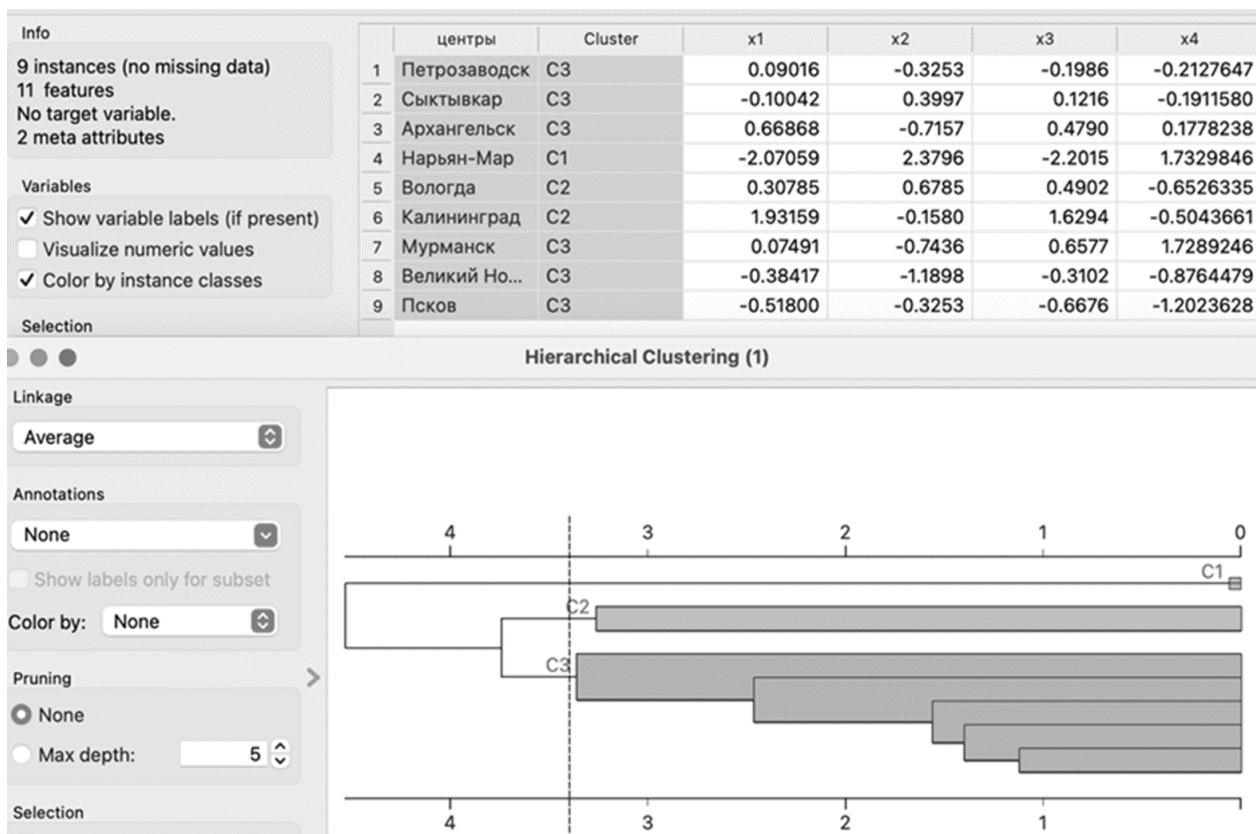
Info

9 instances (no missing data)
11 features
No target variable.
2 meta attributes

Variables

✓ Show variable labels (if present)

Visualize numeric values

✓ Color by instance classes

Selection

| | центры | Cluster | x1 | x2 | x3 | x4 |
|---|---|---|---|---|---|---|
| 1 | Петрозаводск | C3 | 0.09016 | -0.3253 | -0.1986 | -0.2127647 |
| 2 | Сыктывкар | C3 | -0.10042 | 0.3997 | 0.1216 | -0.1911580 |
| 3 | Архангельск | C3 | 0.66868 | -0.7157 | 0.4790 | 0.1778238 |
| 4 | Нарьян-Мар | C1 | -2.07059 | 2.3796 | -2.2015 | 1.7329846 |
| 5 | Вологда | C2 | 0.30785 | 0.6785 | 0.4902 | -0.6526335 |
| 6 | Калининград | C2 | 1.93159 | -0.1580 | 1.6294 | -0.5043661 |
| 7 | Мурманск | C3 | 0.07491 | -0.7436 | 0.6577 | 1.7289246 |
| 8 | Великий Но... | C3 | -0.38417 | -1.1898 | -0.3102 | -0.8764479 |
| 9 | Псков | C3 | -0.51800 | -0.3253 | -0.6676 | -1.2023628 |

Hierarchical Clustering (1)

Linkage

Average

Annotations

None

Show labels only for subset

Color by: None

Pruning

None

Max depth: 5

Selection

4 3 2 1 0

C1

C2

C3

4 3 2 1